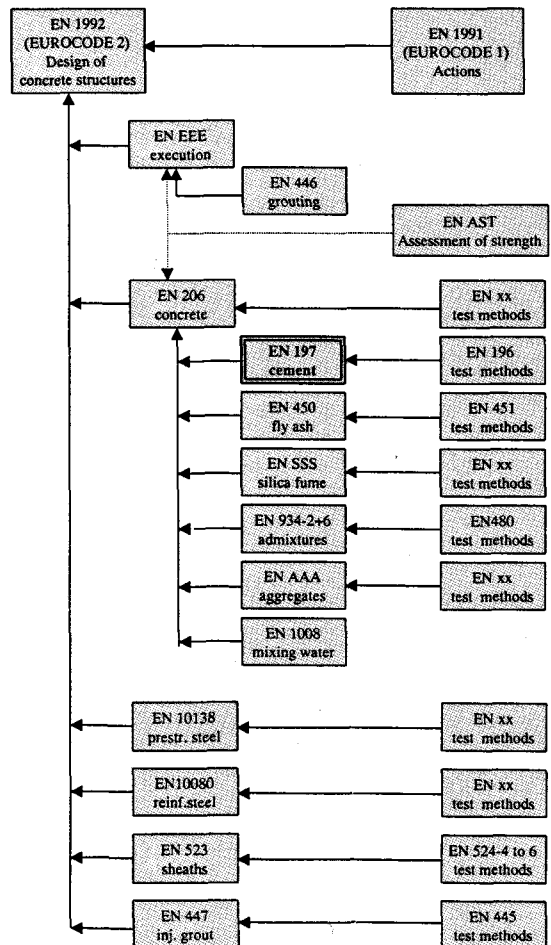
EN 1992
(EUROCODE 2)
Design of
concrete structures

EN 1991
(EUROCODE 1)
Actions

EN EEE
execution

EN 446
grouting

EN AST
Assessment of strength

EN 206
concrete

EN xx
test methods

EN 197
cement

EN 196
test methods

EN 450
fly ash

EN 451
test methods

EN SSS
silica fume

EN xx
test methods

EN 934-2+6
admixtures

EN480
test methods

EN AAA
aggregates

EN xx
test methods

EN 1008
mixing water

EN 10138
prestr. steel

EN xx
test methods

EN10080
reinf.steel

EN xx
test methods

EN 523
sheaths

EN 524-4 to 6
test methods

EN 447
inj. grout

EN 445
test methods